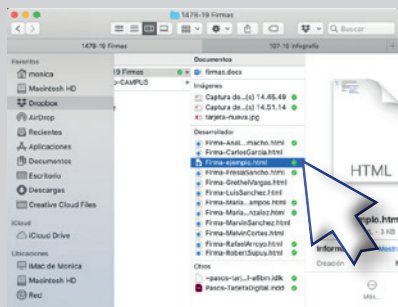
1478-19 Firmas

Q Buscar

1478-19 Firmas

107-19 infografía

Favoritos
monica
Macintosh HD
Dropbox
AirDrop
Recientes
Aplicaciones
Documentos
Escritorio
Descargas
Creative Cloud Files

iCloud
iCloud Drive

Ubicaciones
iMac de Monica
Macintosh HD
Red

19 Firmas
-CAMPUS

Documentos
firmas.docx

Imágenes
Captura de...(s) 14.45.49
Captura de...(s) 14.51.14
tarjeta-nueva.jpg

Desarrollador
Firma-Anal....macho.html
Firma-CarlosGarcia.html
Firma-ejemplo.html
Firma-FresiaSancho.html
Firma-GretheIVargas.html
Firma-LuisSanchez.html
Firma-Maria....ampos.html
Firma-Maria....nzalez.html
Firma-MarvinSanchez.html
Firma-MelvinCortes.html
Firma-RafaelArroyo.html
Firma-RobertSupuy.html

Otros
~pasos-ar(...)-e6bn.idlk
Pasos-TarjetaDigital.indd

HTML

mplo.htm
- 3 KB

Informa
Creación

Más...